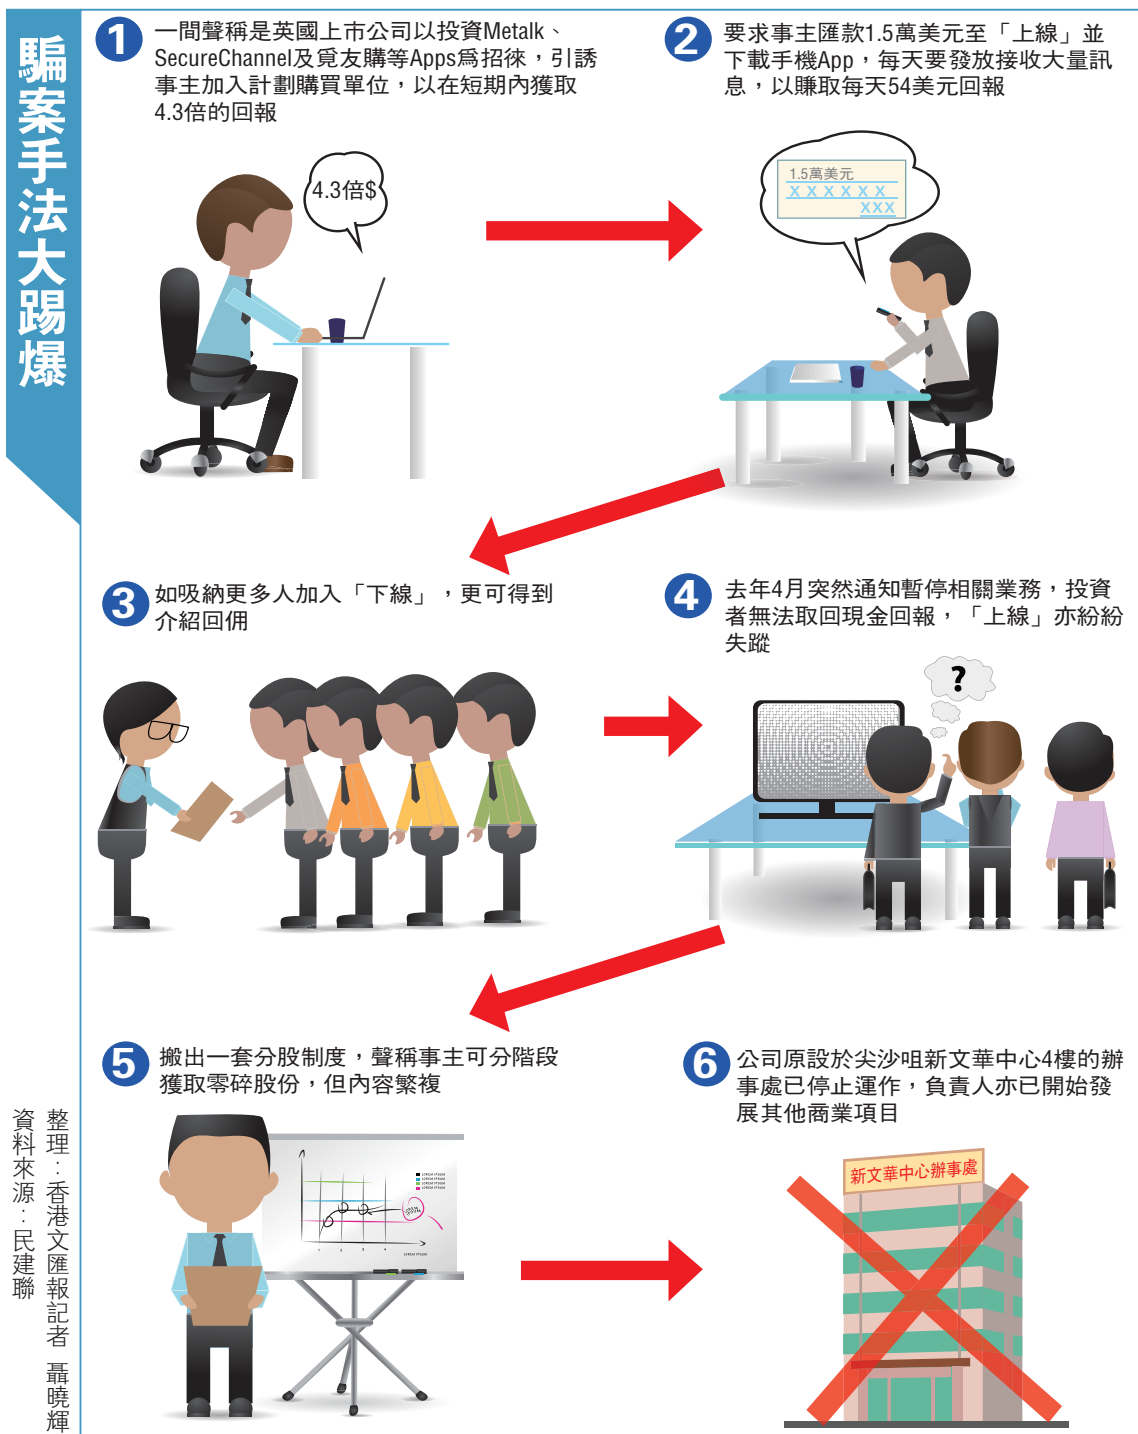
騙案手法大踢爆

1 一間聲稱是英國上市公司以投資Metalk、SecureChannel及覓友購等Apps爲招徠，引誘事主加入計劃購買單位，以在短期內獲取4.3倍的回報

4.3倍$

2 要求事主匯款1.5萬美元至「上線」並下載手機App，每天要發放接收大量訊息，以賺取每天54美元回報

1.5萬美元
XXXXXX
XXX

3 如吸納更多人加入「下線」，更可得到介紹回佣

4 去年4月突然通知暫停相關業務，投資者無法取回現金回報，「上線」亦紛紛失蹤

?

5 搬出一套分股制度，聲稱事主可分階段獲取零碎股份，但內容繁複

6 公司原設於尖沙咀新文華中心4樓的辦事處已停止運作，負責人亦已開始發展其他商業項目

新文華中心辦事處

整理：香港文匯報記者 聶曉輝
資料來源：民建聯